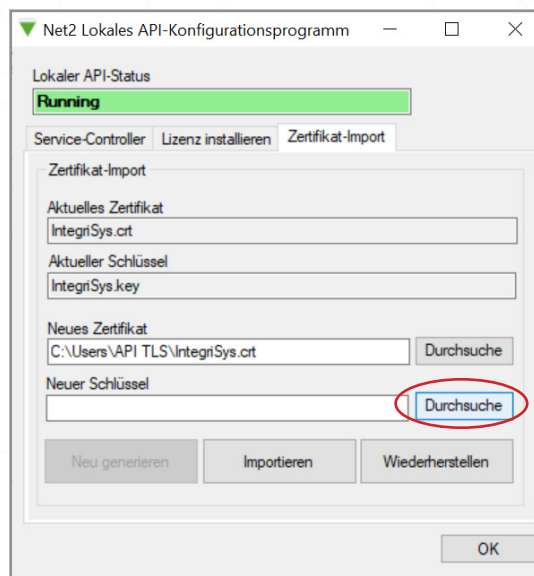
Net2 Lokales API-Konfigurationsprogramm

Lokaler API-Status
Running

Service-Controller | Lizenz installieren | Zertifikat-Import

Zertifikat-Import

Aktuelles Zertifikat
IntegriSys.crt

Aktueller Schlüssel
IntegriSys.key

Neues Zertifikat
C:\Users\API TLS\IntegriSys.crt
Durchsuche

Neuer Schlüssel
Durchsuche

Neu generieren
Importieren
Wiederherstellen

OK